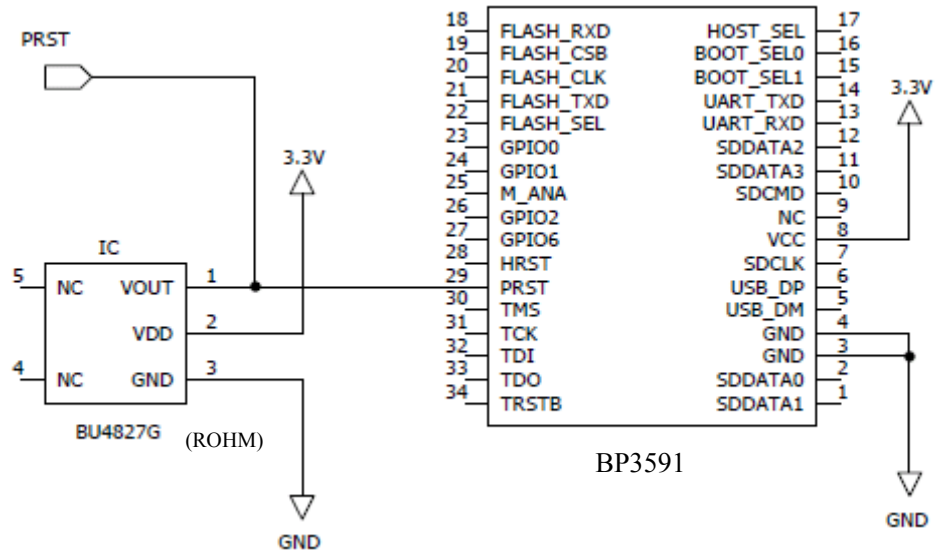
PRST

3.3V

IC

5 NC VOUT 1

VDD 2

4 NC GND 3

BU4827G (ROHM)

GND

| | | | |
|---|---|---|---|
| 18 | FLASH_RXD | HOST_SEL | 17 |
| 19 | FLASH_CSB | BOOT_SEL0 | 16 |
| 20 | FLASH_CLK | BOOT_SEL1 | 15 |
| 21 | FLASH_TXD | UART_TXD | 14 |
| 22 | FLASH_SEL | UART_RXD | 13 |
| 23 | GPIO0 | SDDATA2 | 12 |
| 24 | GPIO1 | SDDATA3 | 11 |
| 25 | M_ANA | SDCMD | 10 |
| 26 | GPIO2 | NC | 9 |
| 27 | GPIO6 | VCC | 8 |
| 28 | HRST | SDCLK | 7 |
| 29 | PRST | USB_DP | 6 |
| 30 | TMS | USB_DM | 5 |
| 31 | TCK | GND | 4 |
| 32 | TDI | GND | 3 |
| 33 | TDO | SDDATA0 | 2 |
| 34 | TRSTB | SDDATA1 | 1 |

BP3591

3.3V

GND